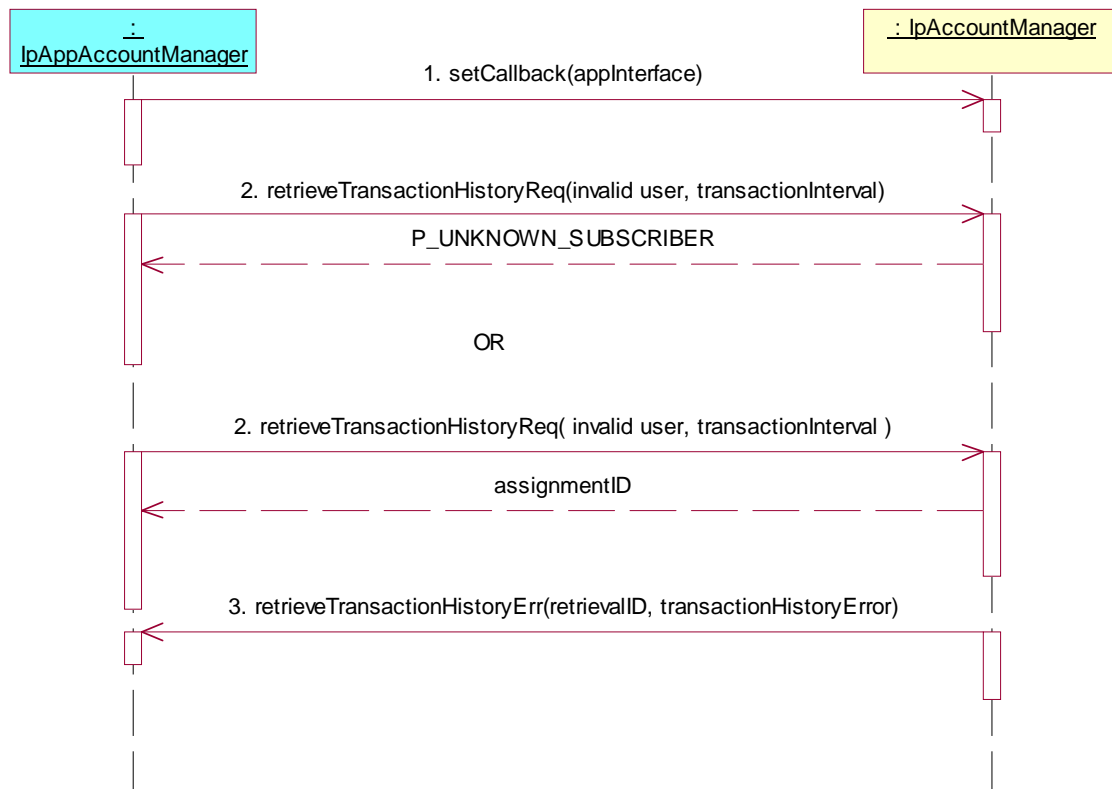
: IpAppAccountManager

: IpAccountManager

1. setCallback(appInterface)

2. retrieveTransactionHistoryReq(invalid user, transactionInterval)

P_UNKNOWN_SUBSCRIBER

OR

2. retrieveTransactionHistoryReq( invalid user, transactionInterval )

assignmentID

3. retrieveTransactionHistoryErr(retrievalID, transactionHistoryError)